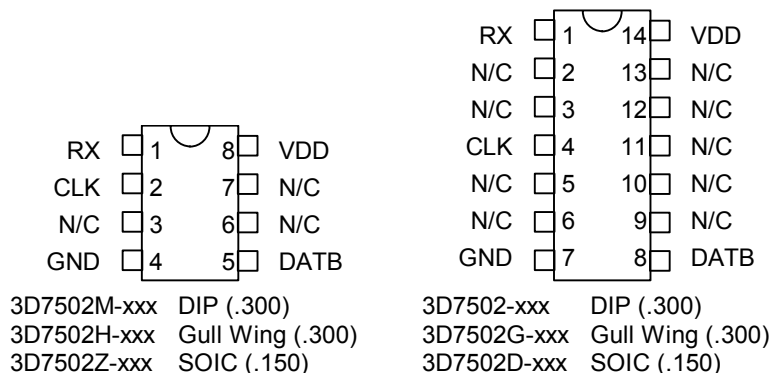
RX 1 8 VDD
CLK 2 7 N/C
N/C 3 6 N/C
GND 4 5 DATB

3D7502M-xxx DIP (.300)
3D7502H-xxx Gull Wing (.300)
3D7502Z-xxx SOIC (.150)

RX 1 14 VDD
N/C 2 13 N/C
N/C 3 12 N/C
CLK 4 11 N/C
N/C 5 10 N/C
N/C 6 9 N/C
GND 7 8 DATB

3D7502-xxx DIP (.300)
3D7502G-xxx Gull Wing (.300)
3D7502D-xxx SOIC (.150)